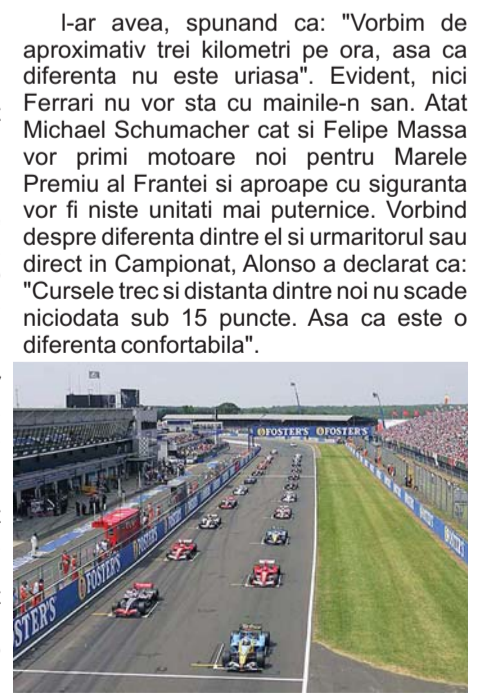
l-ar avea, spunand ca: "Vorbim de aproximativ trei kilometri pe ora, asa ca diferenta nu este uriasa". Evident, nici Ferrari nu vor sta cu mainile-n san. Atat Michael Schumacher cat si Felipe Massa vor primi motoare noi pentru Marele Premiu al Frantei si aproape cu siguranta vor fi niste unitati mai puternice. Vorbind despre diferenta dintre el si urmaritorul sau direct in Campionat, Alonso a declarat ca: "Cursele trec si distanta dintre noi nu scade niciodata sub 15 puncte. Asa ca este o diferenta confortabila".

FOSTER'S FOSTER'S

FOSTER'S

STER'S

FOSTER'S